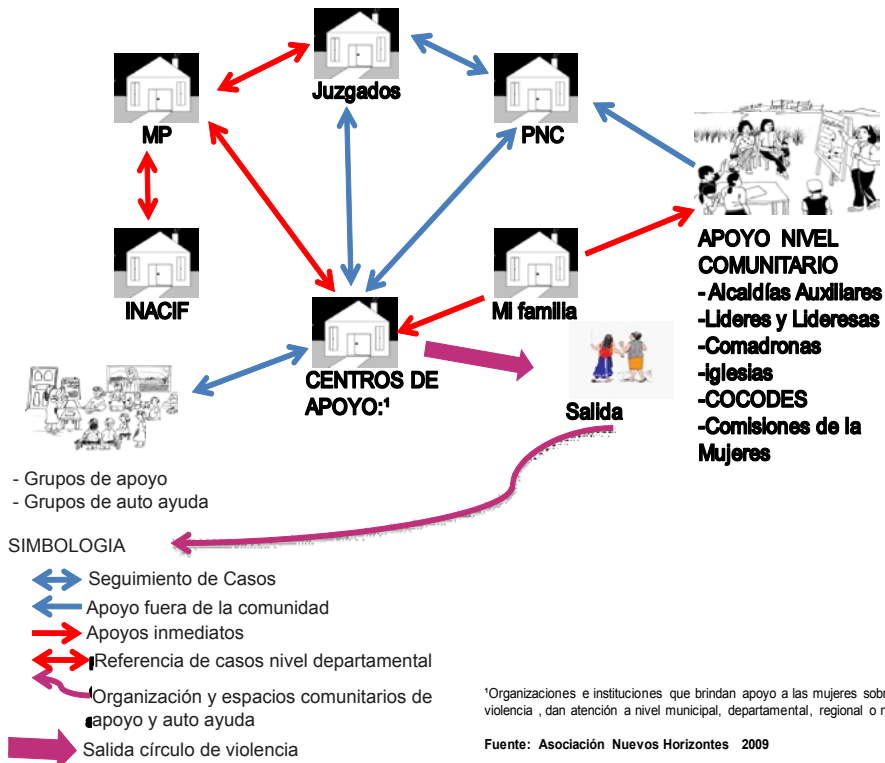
Juzgados

MP

PNC

INACIF

Mi familia

CENTROS DE APOYO:¹

APOYO NIVEL COMUNITARIO
- Alcaldías Auxiliares
-Lideres y Lideresas
-Comadronas
-iglesias
-COCODES
-Comisiones de la Mujeres

Salida

- Grupos de apoyo
- Grupos de auto ayuda

SIMBOLOGIA

Seguimiento de Casos
Apoyo fuera de la comunidad
Apoyos inmediatos
Referencia de casos nivel departamental
Organización y espacios comunitarios de apoyo y auto ayuda
Salida círculo de violencia

¹Organizaciones e instituciones que brindan apoyo a las mujeres sobr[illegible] violencia , dan atención a nivel municipal, departamental, regional o n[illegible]

Fuente: Asociación Nuevos Horizontes 2009